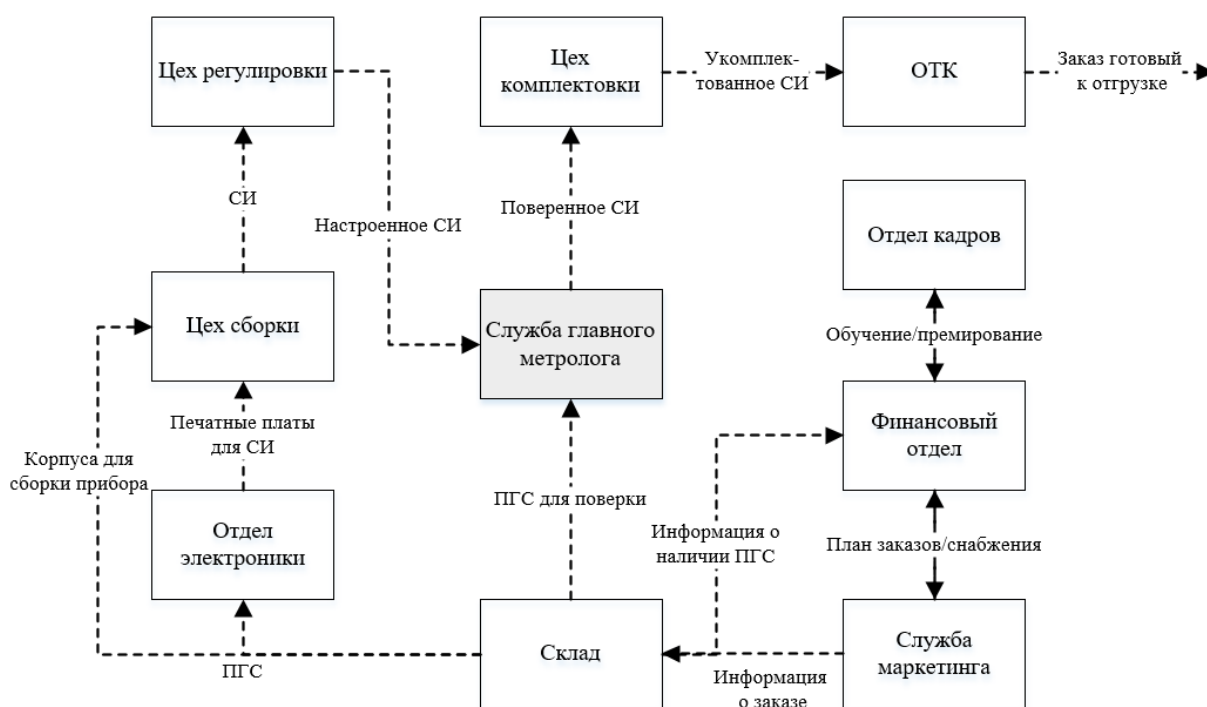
Цех регулировки

Цех комплектовки

Укомплектованное СИ

ОТК

Заказ готовый к отгрузке

СИ

Настроенное СИ

Поверенное СИ

Отдел кадров

Цех сборки

Служба главного метролога

Обучение/премирование

Печатные платы для СИ

Финансовый отдел

Корпуса для сборки прибора

ПГС для поверки

Отдел электроники

Информация о наличии ПГС

План заказов/снабжения

Склад

Служба маркетинга

ПГС

Информация о заказе